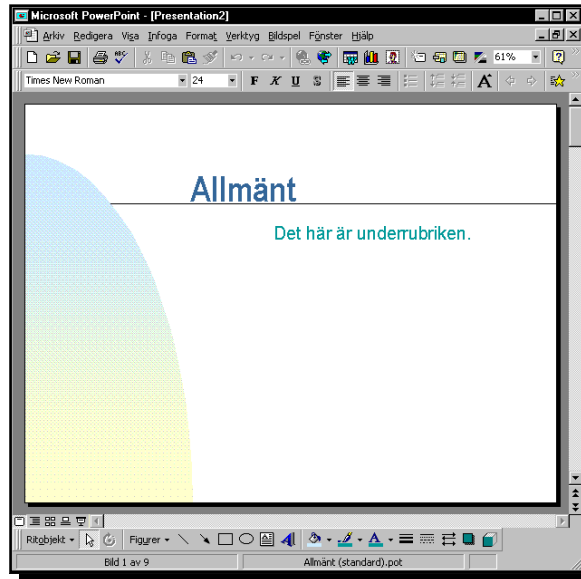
Microsoft PowerPoint - [Presentation2]

Arkiv Redigera Visa Infoga Format Verktyg Bildspel Fönster Hjälp

61%

Times New Roman 24 F K U S

Allmänt

Det här är underrubriken.

Ritobjekt Figurer

Bild 1 av 9 Allmänt (standard).pot